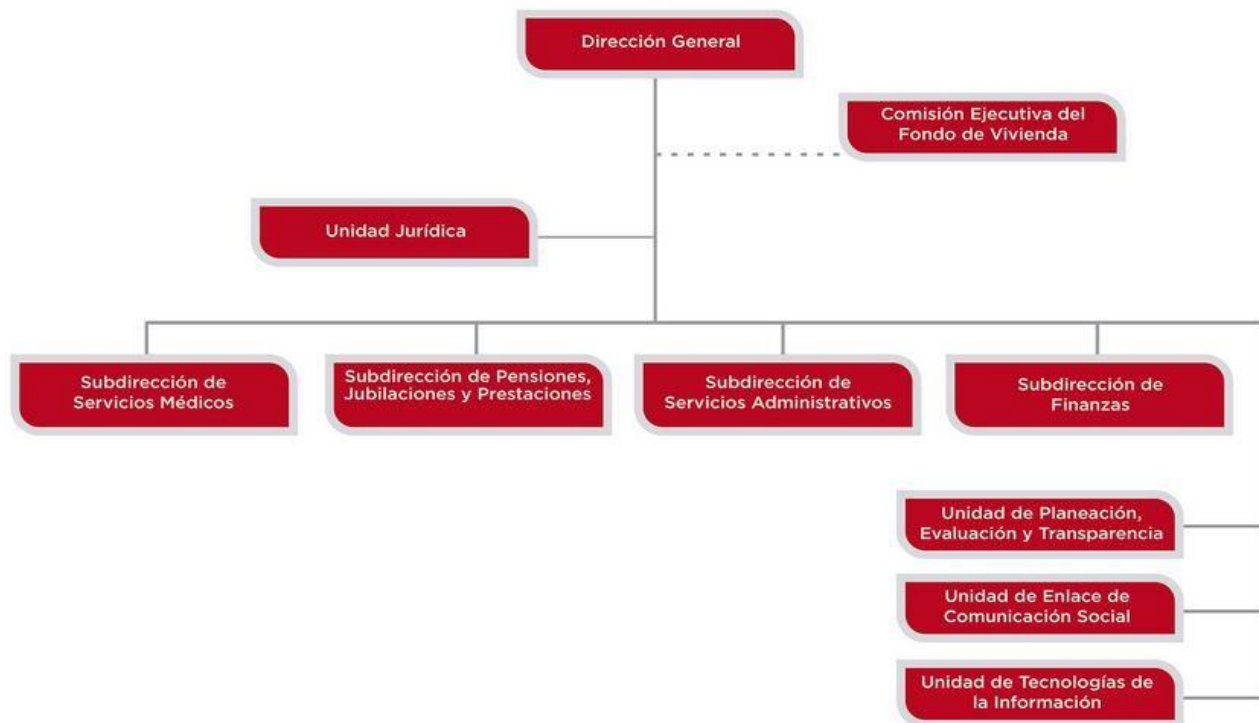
Dirección General

Comisión Ejecutiva del Fondo de Vivienda

Unidad Jurídica

Subdirección de Servicios Médicos

Subdirección de Pensiones, Jubilaciones y Prestaciones

Subdirección de Servicios Administrativos

Subdirección de Finanzas

Unidad de Planeación, Evaluación y Transparencia

Unidad de Enlace de Comunicación Social

Unidad de Tecnologías de la Información